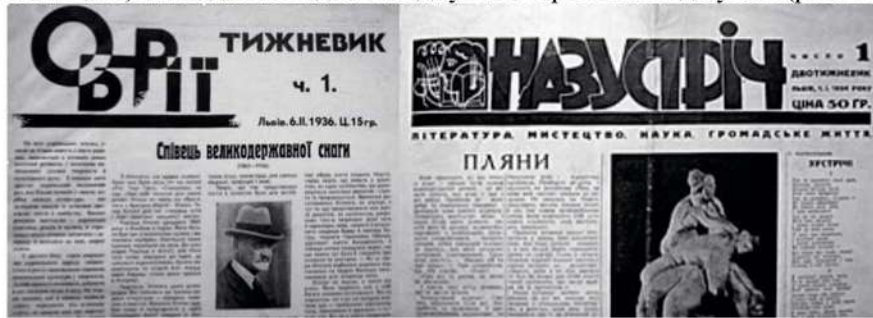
ОВРІЇ

ТИЖНЕВИК

ч. 1.

Львів. 6.II.1936. Ц. 15 гр.

Співець великодержавної снаги

НАЗУСТРІЧ

1

ДВОТИЖНЕВИК

ЛЬВІВ, 1. І. 1934 РОКУ

ЦІНА 50 ГР.

ЛІТЕРАТУРА. МИСТЕЦТВО. НАУКА. ГРОМАДСЬКЕ ЖИТТЯ

ПЛЯНИ

НАЗУСТРІЧ

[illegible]